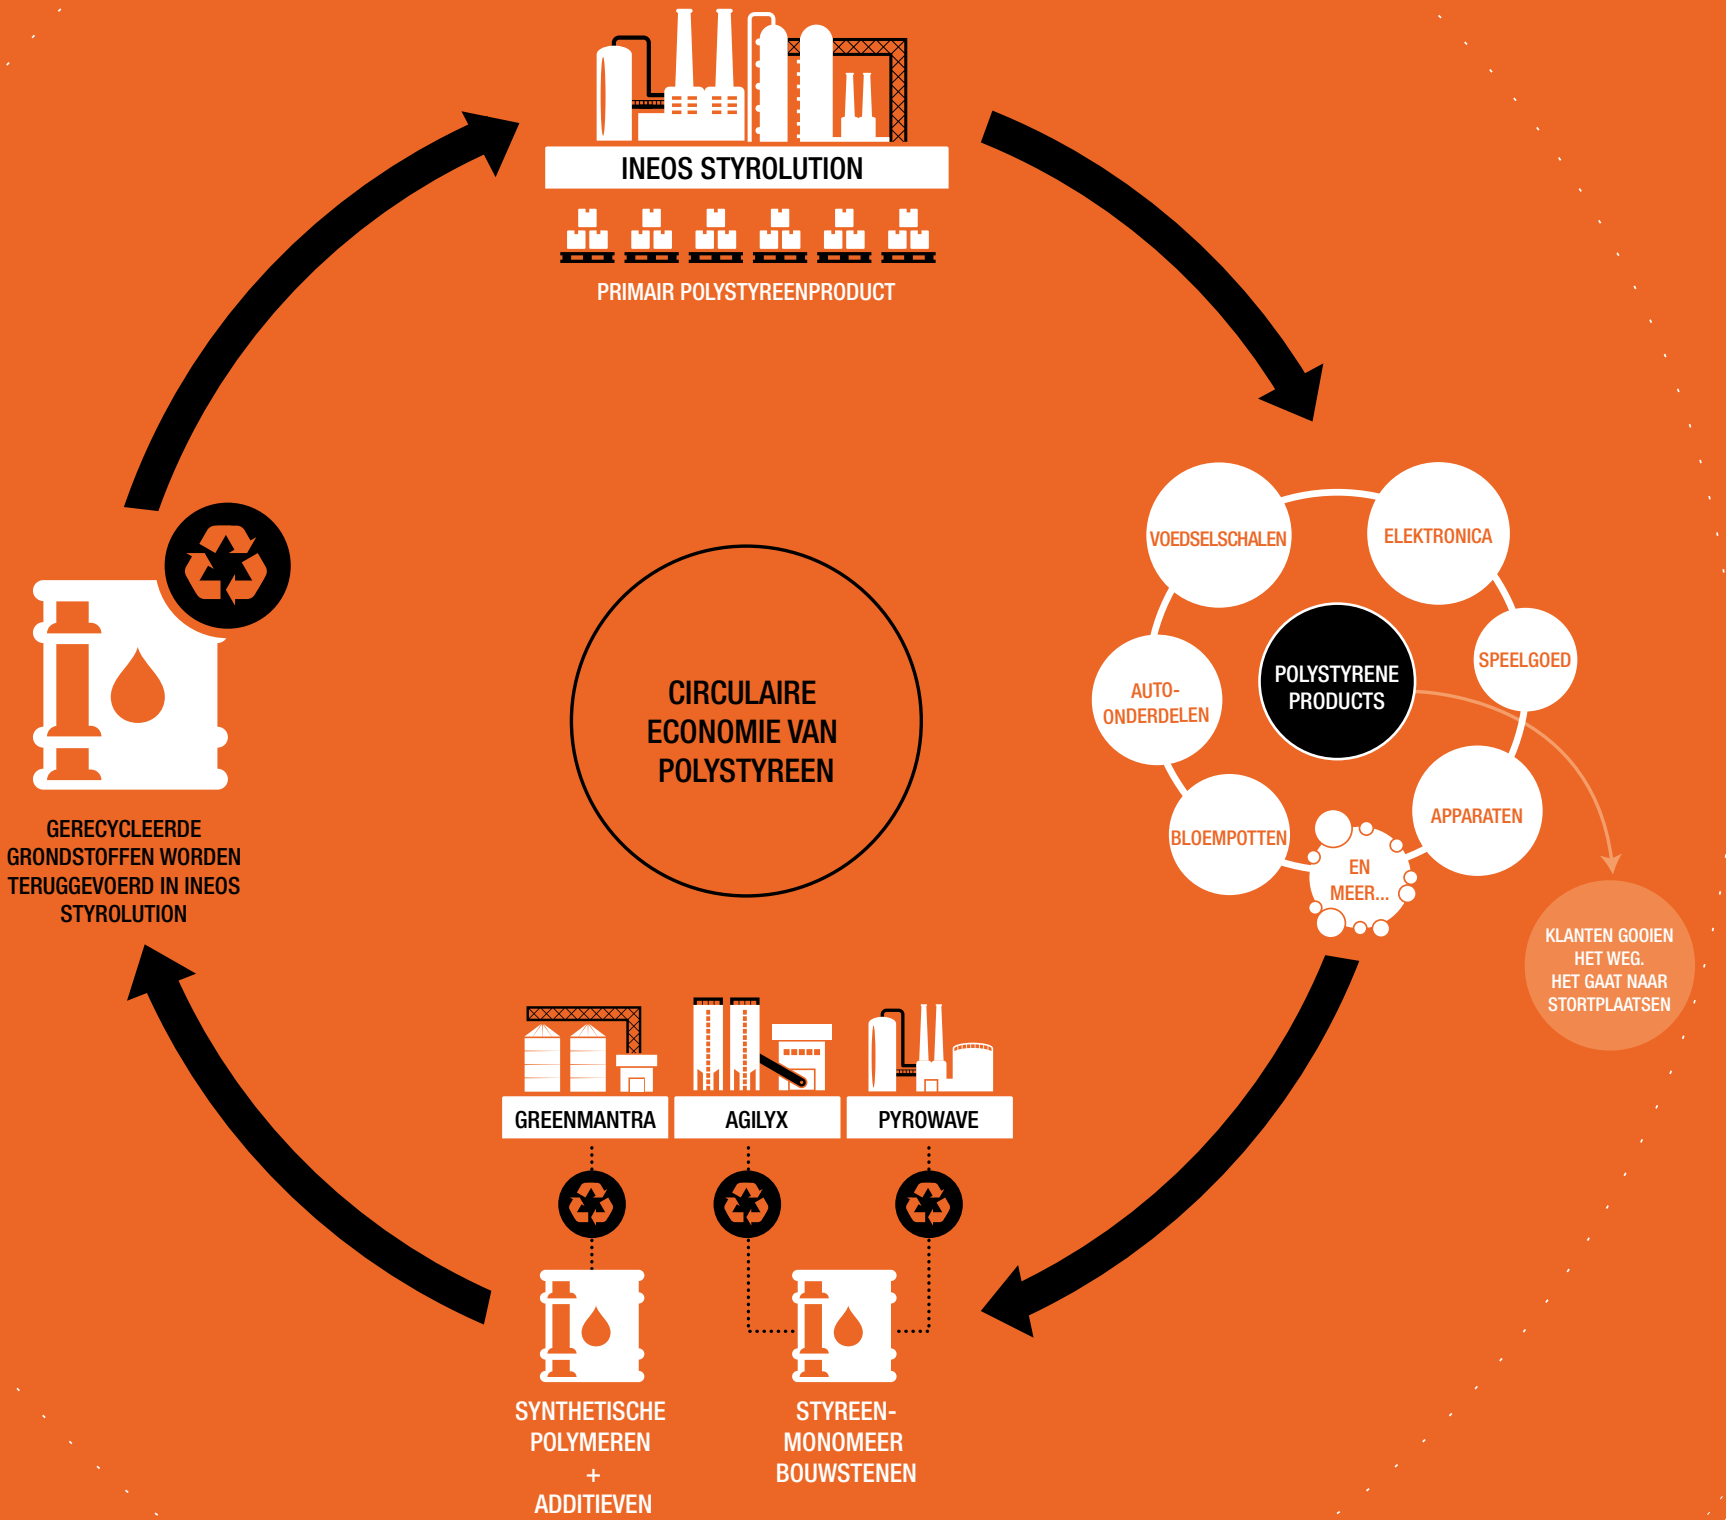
INEOS STYROLUTION

PRIMAIR POLYSTYREENPRODUCT

VOEDSELSCHALEN

ELEKTRONICA

AUTO-ONDERDELEN

POLYSTYRENE PRODUCTS

SPEELGOED

BLOEMPOTTEN

EN MEER...

APPARATEN

KLANTEN GOOIEN HET WEG. HET GAAT NAAR STORTPLAATSEN

CIRCULAIRE ECONOMIE VAN POLYSTYREEN

GERECYCLEERDE GRONDSTOFFEN WORDEN TERUGGEVOERD IN INEOS STYROLUTION

GREENMANTRA

AGILYX

PYROWAVE

SYNTHETISCHE POLYMEREN + ADDITIEVEN

STYREEN-MONOMEER BOUWSTENEN